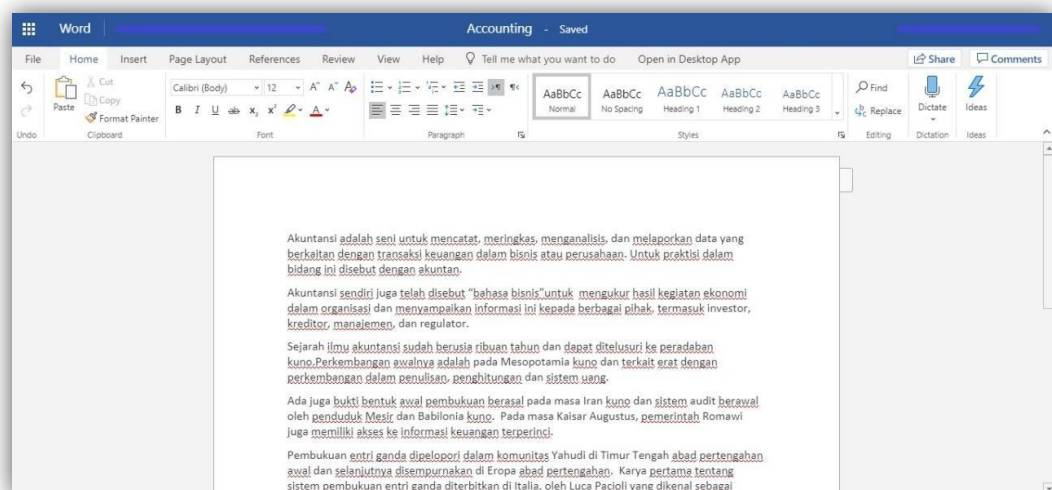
Word Accounting - Saved

File Home Insert Page Layout References Review View Help Tell me what you want to do Open in Desktop App Share Comments

Cut Copy Paste Format Painter Calibri (Body) 12 AaBbCc Normal AaBbCc No Spacing AaBbCc Heading 1 AaBbCc Heading 2 AaBbCc Heading 3 Find Replace Dictate Ideas

Undo Clipboard Font Paragraph Styles Editing Dictation Ideas

Akuntansi adalah seni untuk mencatat, meringkas, menganalisis, dan melaporkan data yang berkaitan dengan transaksi keuangan dalam bisnis atau perusahaan. Untuk praktisi dalam bidang ini disebut dengan akuntan.

Akuntansi sendiri juga telah disebut "bahasa bisnis"untuk mengukur hasil kegiatan ekonomi dalam organisasi dan menyampaikan informasi ini kepada berbagai pihak, termasuk investor, kreditor, manajemen, dan regulator.

Sejarah ilmu akuntansi sudah berusia ribuan tahun dan dapat ditelusuri ke peradaban kuno.Perkembangan awalnya adalah pada Mesopotamia kuno dan terkait erat dengan perkembangan dalam penulisan, penghitungan dan sistem uang.

Ada juga bukti bentuk awal pembukuan berasal pada masa Iran kuno dan sistem audit berawal oleh penduduk Mesir dan Babilonia kuno. Pada masa Kaisar Augustus, pemerintah Romawi juga memiliki akses ke informasi keuangan terperinci.

Pembukuan entri ganda dipelopori dalam komunitas Yahudi di Timur Tengah abad pertengahan awal dan selanjutnya disempurnakan di Eropa abad pertengahan. Karya pertama tentang sistem pembukuan entri ganda diterbitkan di Italia, oleh Luca Pacioli yang dikenal sebagai